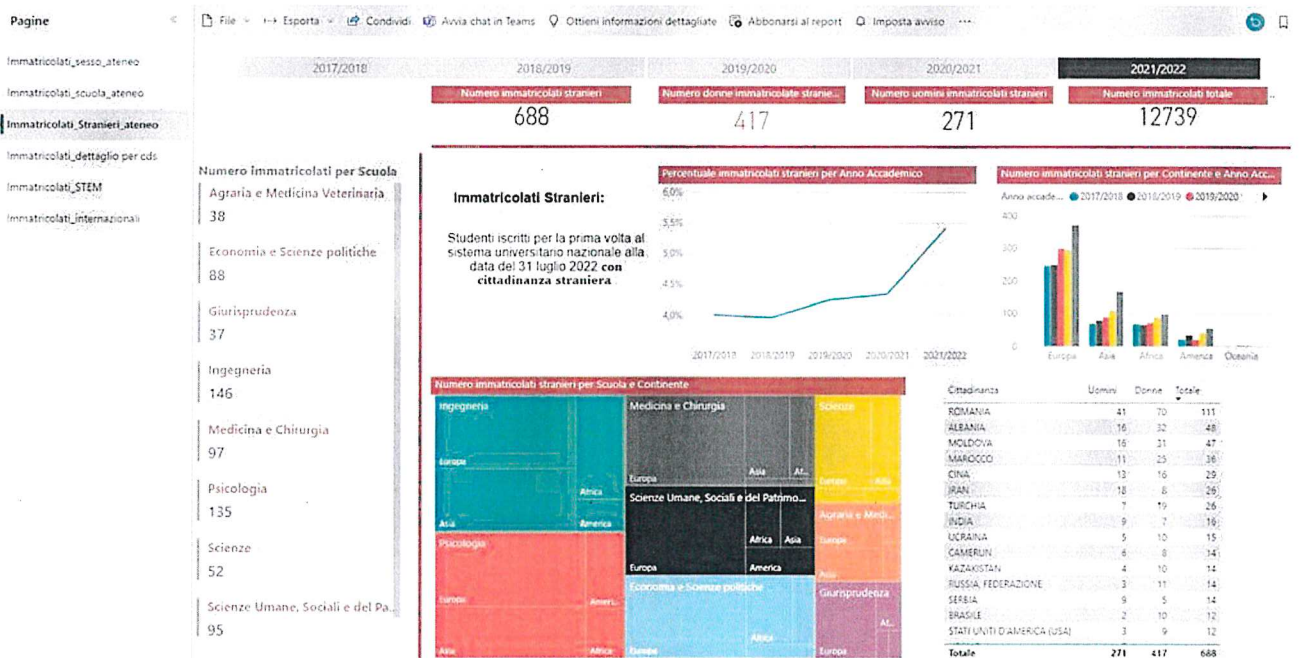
Pagine

Immatricolati_sesso_ateneo
Immatricolati_scuola_ateneo
Immatricolati_Stranieri_ateneo
Immatricolati_dettaglio per cds
Immatricolati_STEM
Immatricolati_internazionali

File · Esporta · Condividi · Avvia chat in Teams · Ottieni informazioni dettagliate · Abbonarsi al report · Imposta avviso · ···

2017/2018 | 2018/2019 | 2019/2020 | 2020/2021 | 2021/2022

Numero immatricolati stranieri
688

Numero donne immatricolate stranie...
417

Numero uomini immatricolati stranieri
271

Numero immatricolati totale
12739

Numero immatricolati per Scuola
Agraria e Medicina Veterinaria
38
Economia e Scienze politiche
88
Giurisprudenza
37
Ingegneria
146
Medicina e Chirurgia
97
Psicologia
135
Scienze
52
Scienze Umane, Sociali e del Pa...
95

Immatricolati Stranieri:

Studenti iscritti per la prima volta al sistema universitario nazionale alla data del 31 luglio 2022 con cittadinanza straniera

Percentuale immatricolati stranieri per Anno Accademico
6,0%
5,5%
5,0%
4,5%
4,0%
2017/2018 2018/2019 2019/2020 2020/2021 2021/2022

Numero immatricolati stranieri per Continente e Anno Acc...
Anno accade... 2017/2018 2018/2019 2019/2020
400
300
200
100
0
Europa Asia Africa America Oceania

Numero immatricolati stranieri per Scuola e Continente
Ingegneria
Europa
Africa
Asia America
Medicina e Chirurgia
Europa Asia At...
Scienze
Europa Asia
Scienze Umane, Sociali e del Patrimo...
Africa Asia
Europa America
Agraria e Medi...
Europa
Asia
Psicologia
Europa Ameri...
Asia Africa
Economia e Scienze politiche
Africa
Europa
Giurisprudenza
At...
Europa

| Cittadinanza | Uomini | Donne | Totale |
|---|---|---|---|
| ROMANIA | 41 | 70 | 111 |
| ALBANIA | 16 | 32 | 48 |
| MOLDOVA | 16 | 31 | 47 |
| MAROCCO | 11 | 25 | 36 |
| CINA | 13 | 16 | 29 |
| IRAN | 18 | 8 | 26 |
| TURCHIA | 7 | 19 | 26 |
| INDIA | 9 | 7 | 16 |
| UCRAINA | 5 | 10 | 15 |
| CAMERUN | 6 | 8 | 14 |
| KAZAKISTAN | 4 | 10 | 14 |
| RUSSIA, FEDERAZIONE | 3 | 11 | 14 |
| SERBIA | 9 | 5 | 14 |
| BRASILE | 2 | 10 | 12 |
| STATI UNITI D'AMERICA (USA) | 3 | 9 | 12 |
| Totale | 271 | 417 | 688 |